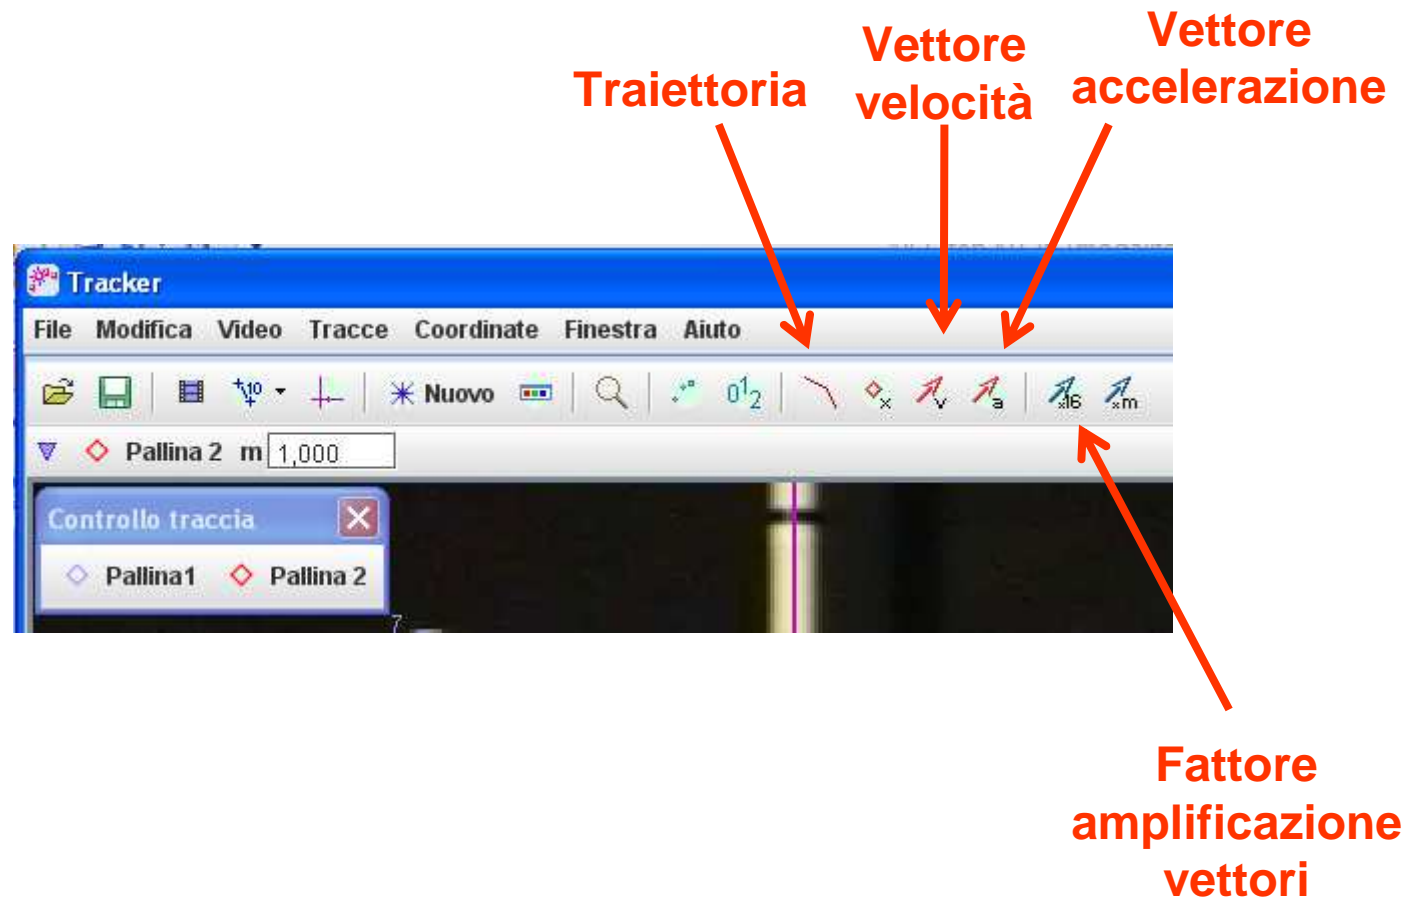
Vettore accelerazione

Vettore velocità

Traiettoria

Tracker

File Modifica Video Tracce Coordinate Finestra Aiuto

Nuovo

$0^1_2$

x16 xm

Pallina 2 m 1,000

Controllo traccia

Pallina1 Pallina 2

Fattore amplificazione vettori